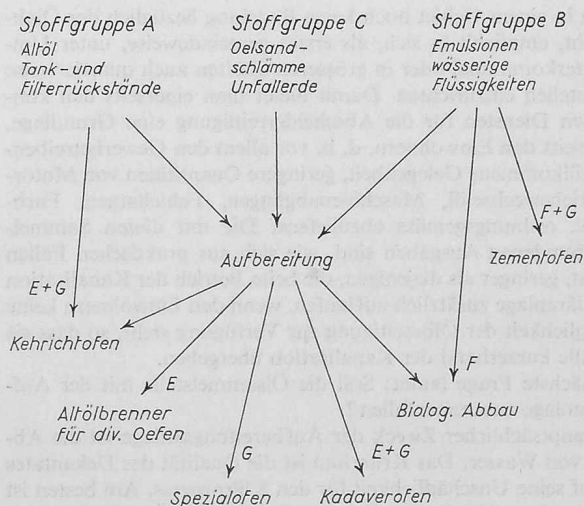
Stoffgruppe A
Altöl
Tank- und
Filterrückstände

Stoffgruppe C
Oelsandschlämme
Unfallerde

Stoffgruppe B
Emulsionen
wässerige
Flüssigkeiten

Aufbereitung

E + G

Kehrichtofen

E

Altölbrenner
für div. Oefen

G

Spezialofen

E + G

Kadaverofen

F

Biolog. Abbau

F + G

Zementofen